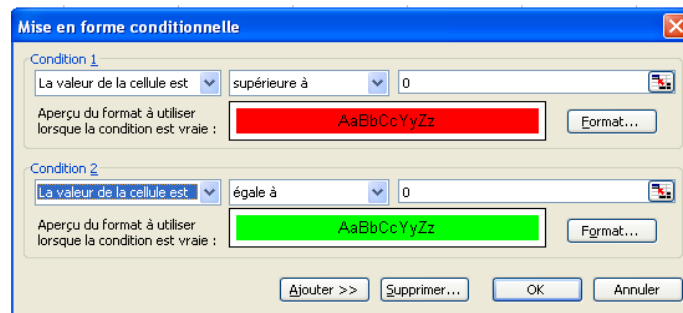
Mise en forme conditionnelle

Condition 1

La valeur de la cellule est | supérieure à | 0

Aperçu du format à utiliser lorsque la condition est vraie :

AaBbCcYyZz

Format...

Condition 2

La valeur de la cellule est | égale à | 0

Aperçu du format à utiliser lorsque la condition est vraie :

AaBbCcYyZz

Format...

Ajouter >> | Supprimer... | OK | Annuler